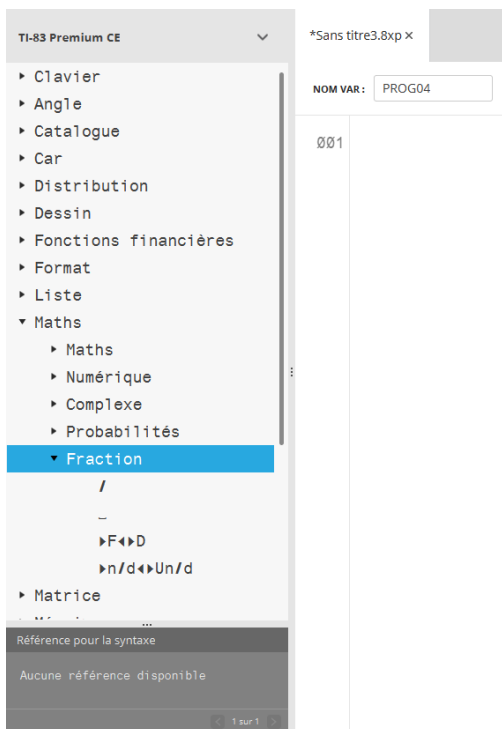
TI-83 Premium CE

Clavier
Angle
Catalogue
Car
Distribution
Dessin
Fonctions financières
Format
Liste
Maths
Maths
Numérique
Complexe
Probabilités
Fraction
/
_
▸F◂▸D
▸n/d◂▸Un/d
Matrice
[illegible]

Référence pour la syntaxe

Aucune référence disponible

1 sur 1

*Sans titre3.8xp ×

NOM VAR : PROG04

ØØ1